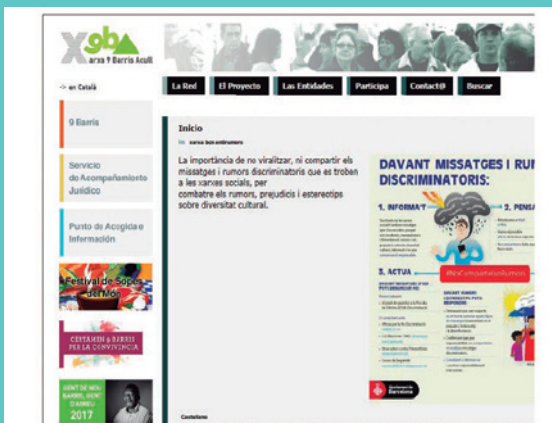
X9b
Xarxa 9 Barris Acull

-> en Català

9 Barris

Servicio de Acompañamiento Jurídico

Punto de Acogida e Información

Festival de Sopes del Món

CERTAMEN 9 BARRIS PER LA CONVIVÈNCIA

GENT DE MOLTS BARRIS, GENT DE 9 BARRIS 2017

La Red | El Proyecto | Las Entidades | Participa | Contact@ | Buscar

Inicio

La importància de no viralitzar, ni compartir els missatges i rumors discriminatoris que es troben a les xarxes socials, per combatre els rumors, prejudicis i estereotips sobre diversitat cultural.

DAVANT MISSATGES I RUM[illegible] DISCRIMINATORIS:

1. INFORMA'T

2. PENSA

3. ACTUA

#NoCompartimRumors

Ajuntament de Barcelona

Castellano